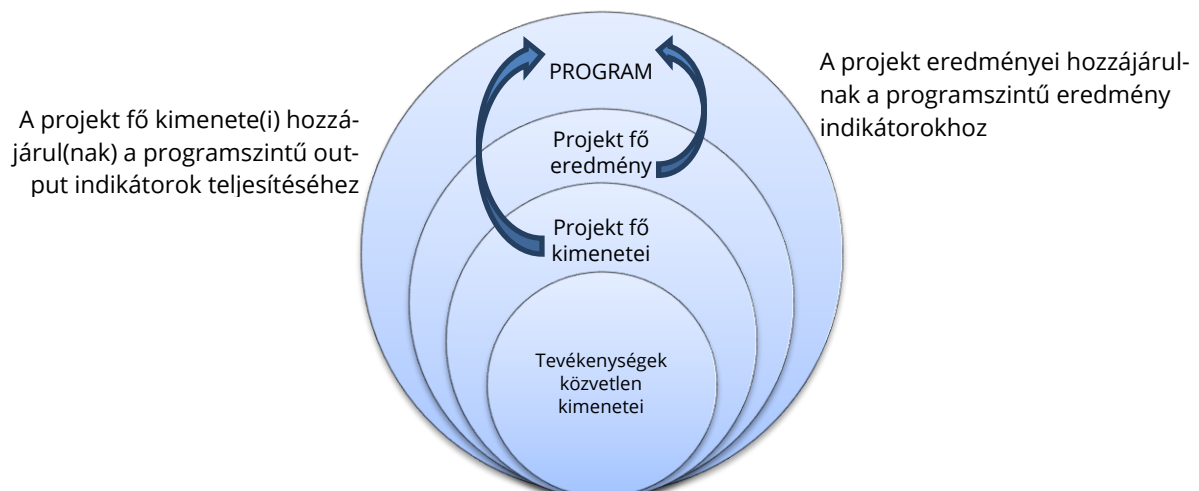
A projekt fő kimenete(i) hozzájárul(nak) a programszintű output indikátorok teljesítéséhez

PROGRAM

Projekt fő eredmény

Projekt fő kimenetei

Tevékenységek közvetlen kimenetei

A projekt eredményei hozzájárulnak a programszintű eredmény indikátorokhoz